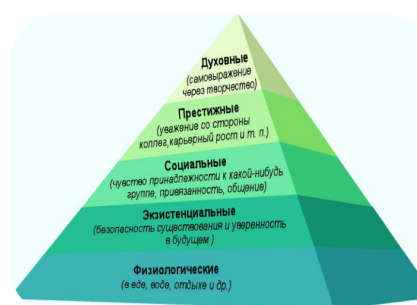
Духовные
(самовыражение через творчество)

Престижные
(уважение со стороны коллег, карьерный рост и т. п.)

Социальные
(чувство принадлежности к какой-нибудь группе, привязанность, общение)

Экзистенциальные
(безопасность существования и уверенность в будущем)

Физиологические
(в еде, воде, отдыхе и др.)